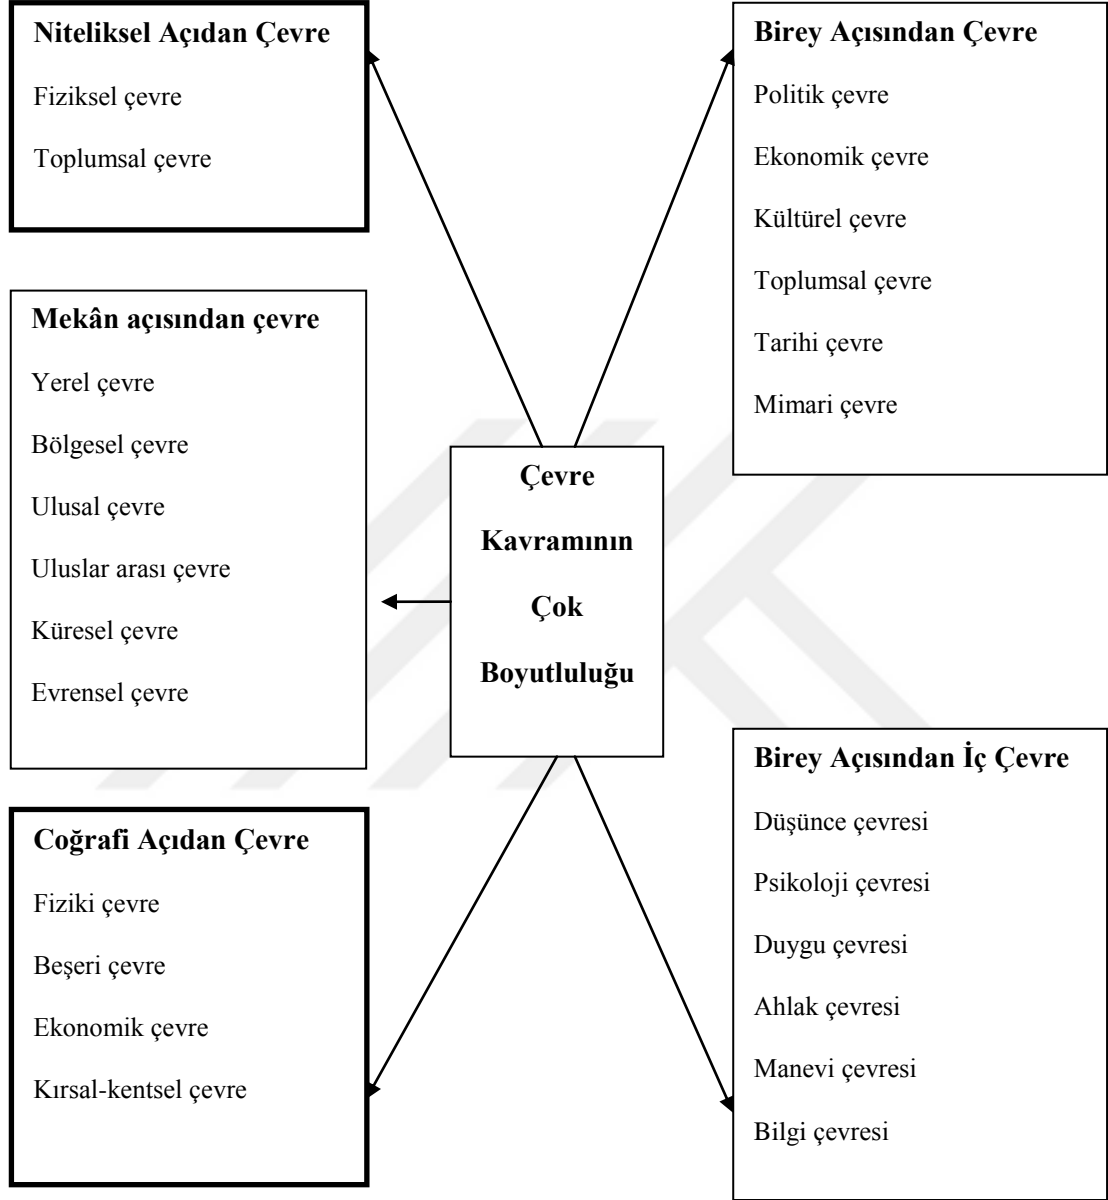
Niteliksel Açıdan Çevre

Fiziksel çevre

Toplumsal çevre

Birey Açısından Çevre

Politik çevre

Ekonomik çevre

Kültürel çevre

Toplumsal çevre

Tarihi çevre

Mimari çevre

Mekân açısından çevre

Yerel çevre

Bölgesel çevre

Ulusal çevre

Uluslar arası çevre

Küresel çevre

Evrensel çevre

Çevre Kavramının Çok Boyutluluğu

Birey Açısından İç Çevre

Düşünce çevresi

Psikoloji çevresi

Duygu çevresi

Ahlak çevresi

Manevi çevresi

Bilgi çevresi

Coğrafi Açıdan Çevre

Fiziki çevre

Beşeri çevre

Ekonomik çevre

Kırsal-kentsel çevre